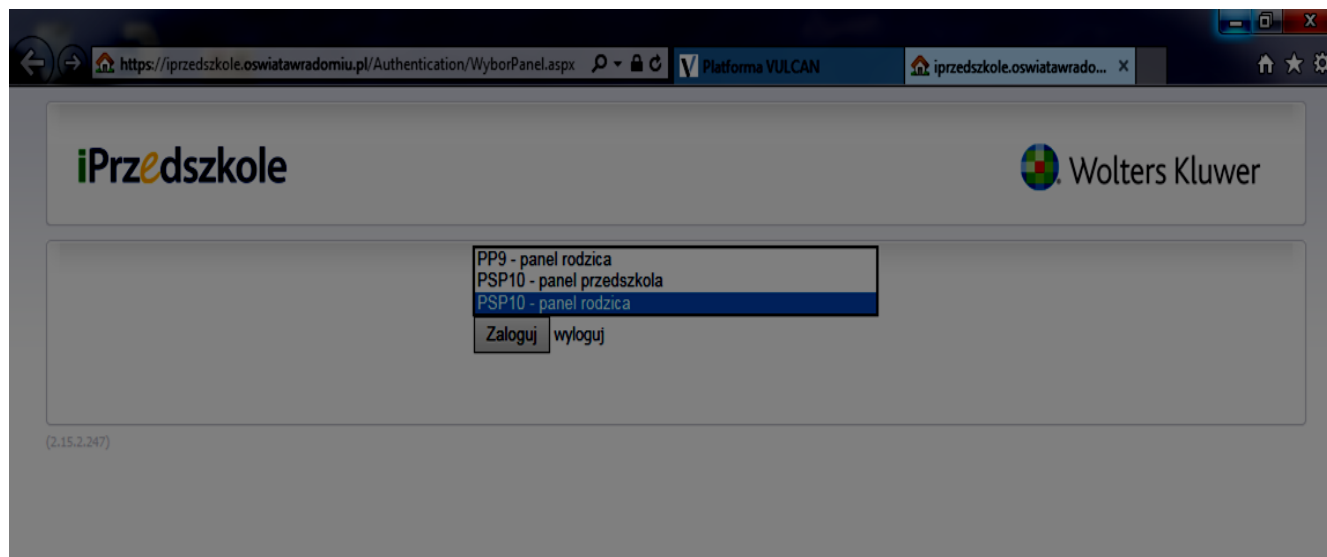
https://iprzedszkole.oswiatawradomiu.pl/Authentication/WyborPanel.aspx

Platforma VULCAN

iprzedszkole.oswiatawrado...

iPrzedszkole

Wolters Kluwer

PP9 - panel rodzica
PSP10 - panel przedszkola
PSP10 - panel rodzica

Zaloguj wyloguj

(2.15.2.247)